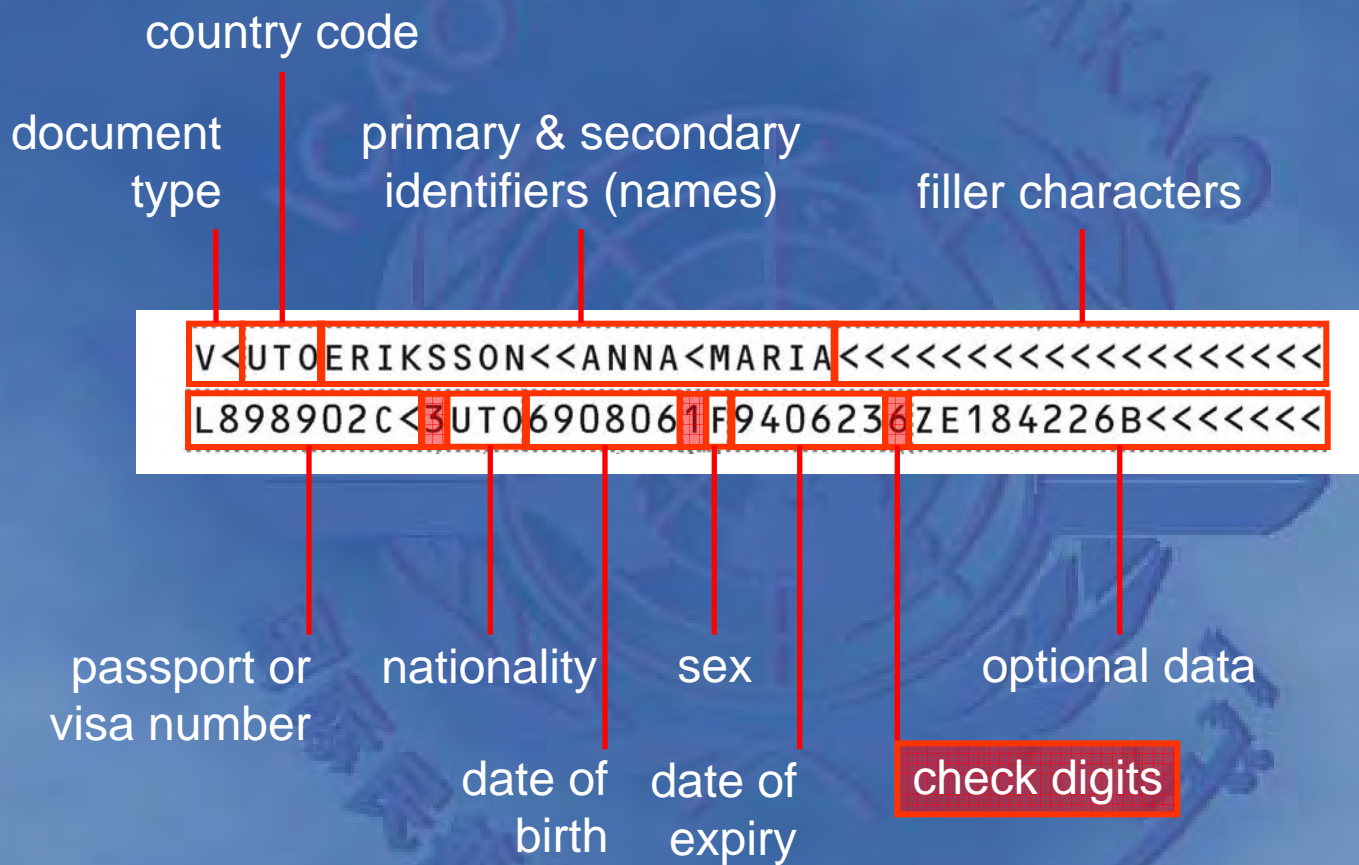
country code

document type

primary & secondary identifiers (names)

filler characters

V<UTOERIKSSON<<ANNA<MARIA<<<<<<<<<<<<<<<<<<<

L898902C<3UTO6908061F9406236ZE184226B<<<<<<<

passport or visa number

nationality

sex

optional data

date of birth

date of expiry

check digits